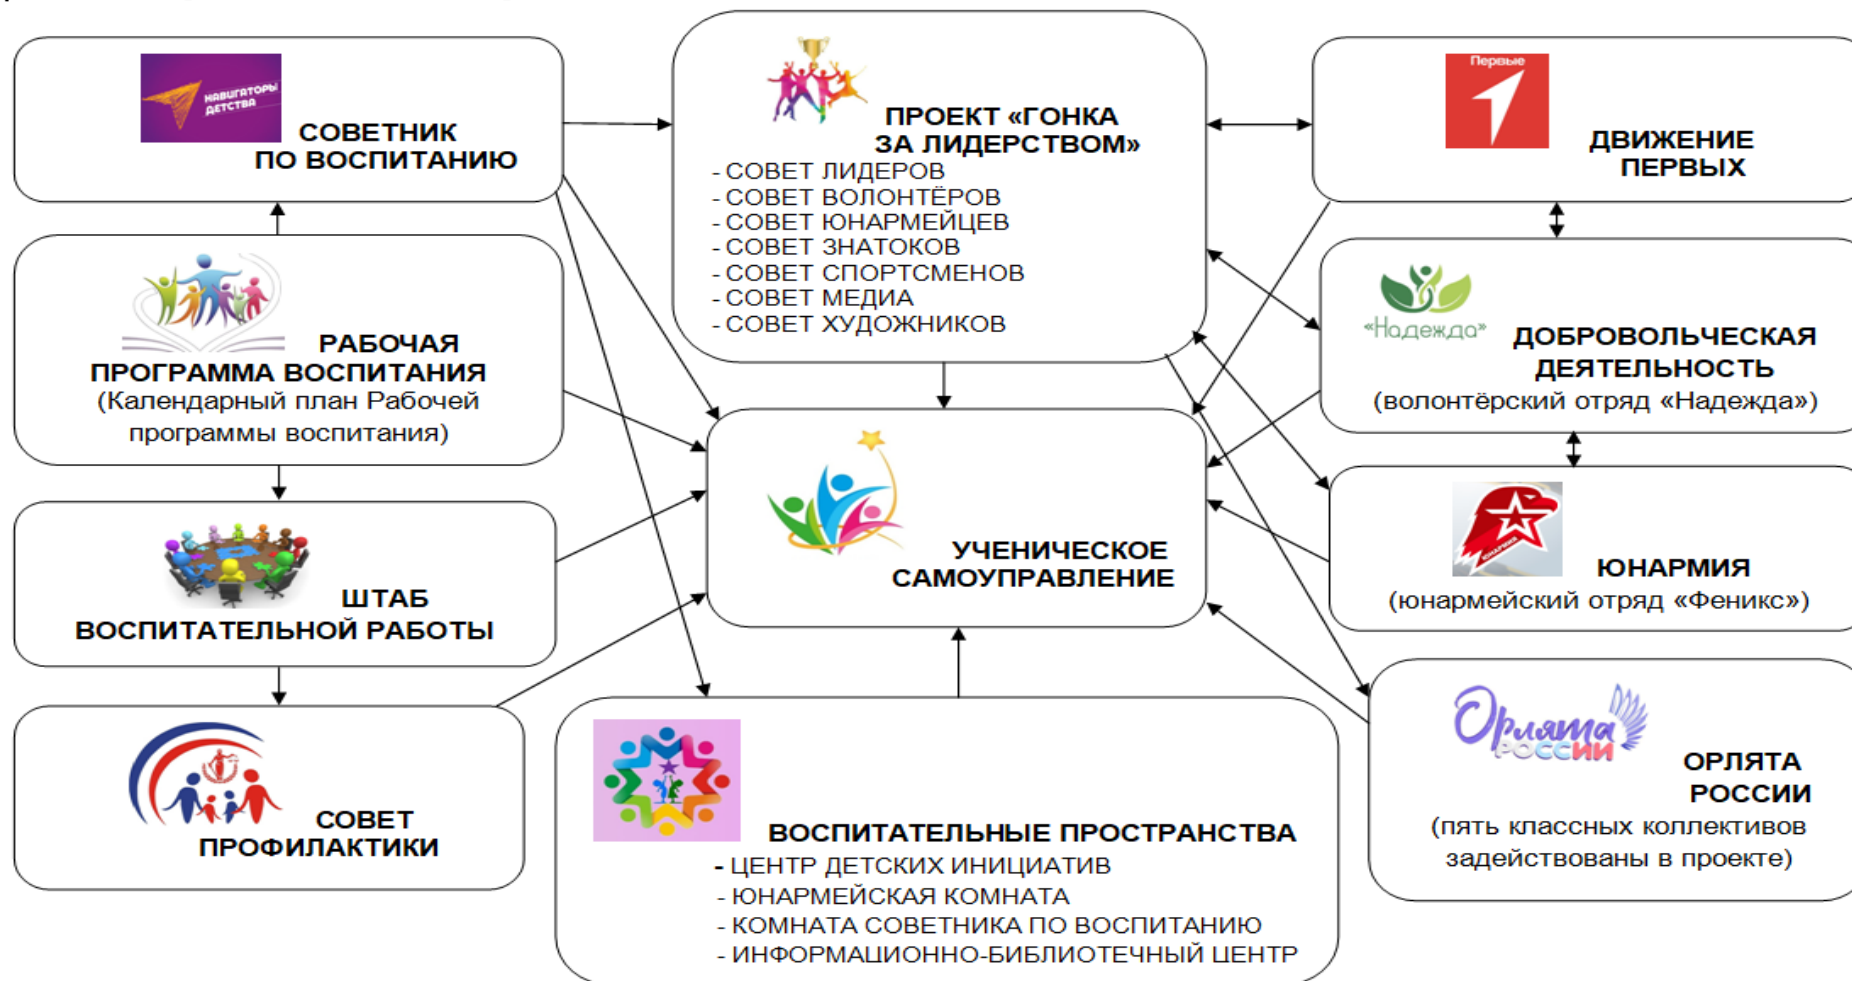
НАВИГАТОРЫ ДЕТСТВА

СОВЕТНИК ПО ВОСПИТАНИЮ

ПРОЕКТ «ГОНКА ЗА ЛИДЕРСТВОМ»
- СОВЕТ ЛИДЕРОВ
- СОВЕТ ВОЛОНТЁРОВ
- СОВЕТ ЮНАРМЕЙЦЕВ
- СОВЕТ ЗНАТОКОВ
- СОВЕТ СПОРТСМЕНОВ
- СОВЕТ МЕДИА
- СОВЕТ ХУДОЖНИКОВ

Первые

ДВИЖЕНИЕ ПЕРВЫХ

РАБОЧАЯ ПРОГРАММА ВОСПИТАНИЯ
(Календарный план Рабочей программы воспитания)

«Надежда»

ДОБРОВОЛЬЧЕСКАЯ ДЕЯТЕЛЬНОСТЬ
(волонтёрский отряд «Надежда»)

УЧЕНИЧЕСКОЕ САМОУПРАВЛЕНИЕ

ШТАБ ВОСПИТАТЕЛЬНОЙ РАБОТЫ

ЮНАРМИЯ

ЮНАРМИЯ
(юнармейский отряд «Феникс»)

СОВЕТ ПРОФИЛАКТИКИ

ВОСПИТАТЕЛЬНЫЕ ПРОСТРАНСТВА
- ЦЕНТР ДЕТСКИХ ИНИЦИАТИВ
- ЮНАРМЕЙСКАЯ КОМНАТА
- КОМНАТА СОВЕТНИКА ПО ВОСПИТАНИЮ
- ИНФОРМАЦИОННО-БИБЛИОТЕЧНЫЙ ЦЕНТР

Орлята России

ОРЛЯТА РОССИИ
(пять классных коллективов задействованы в проекте)